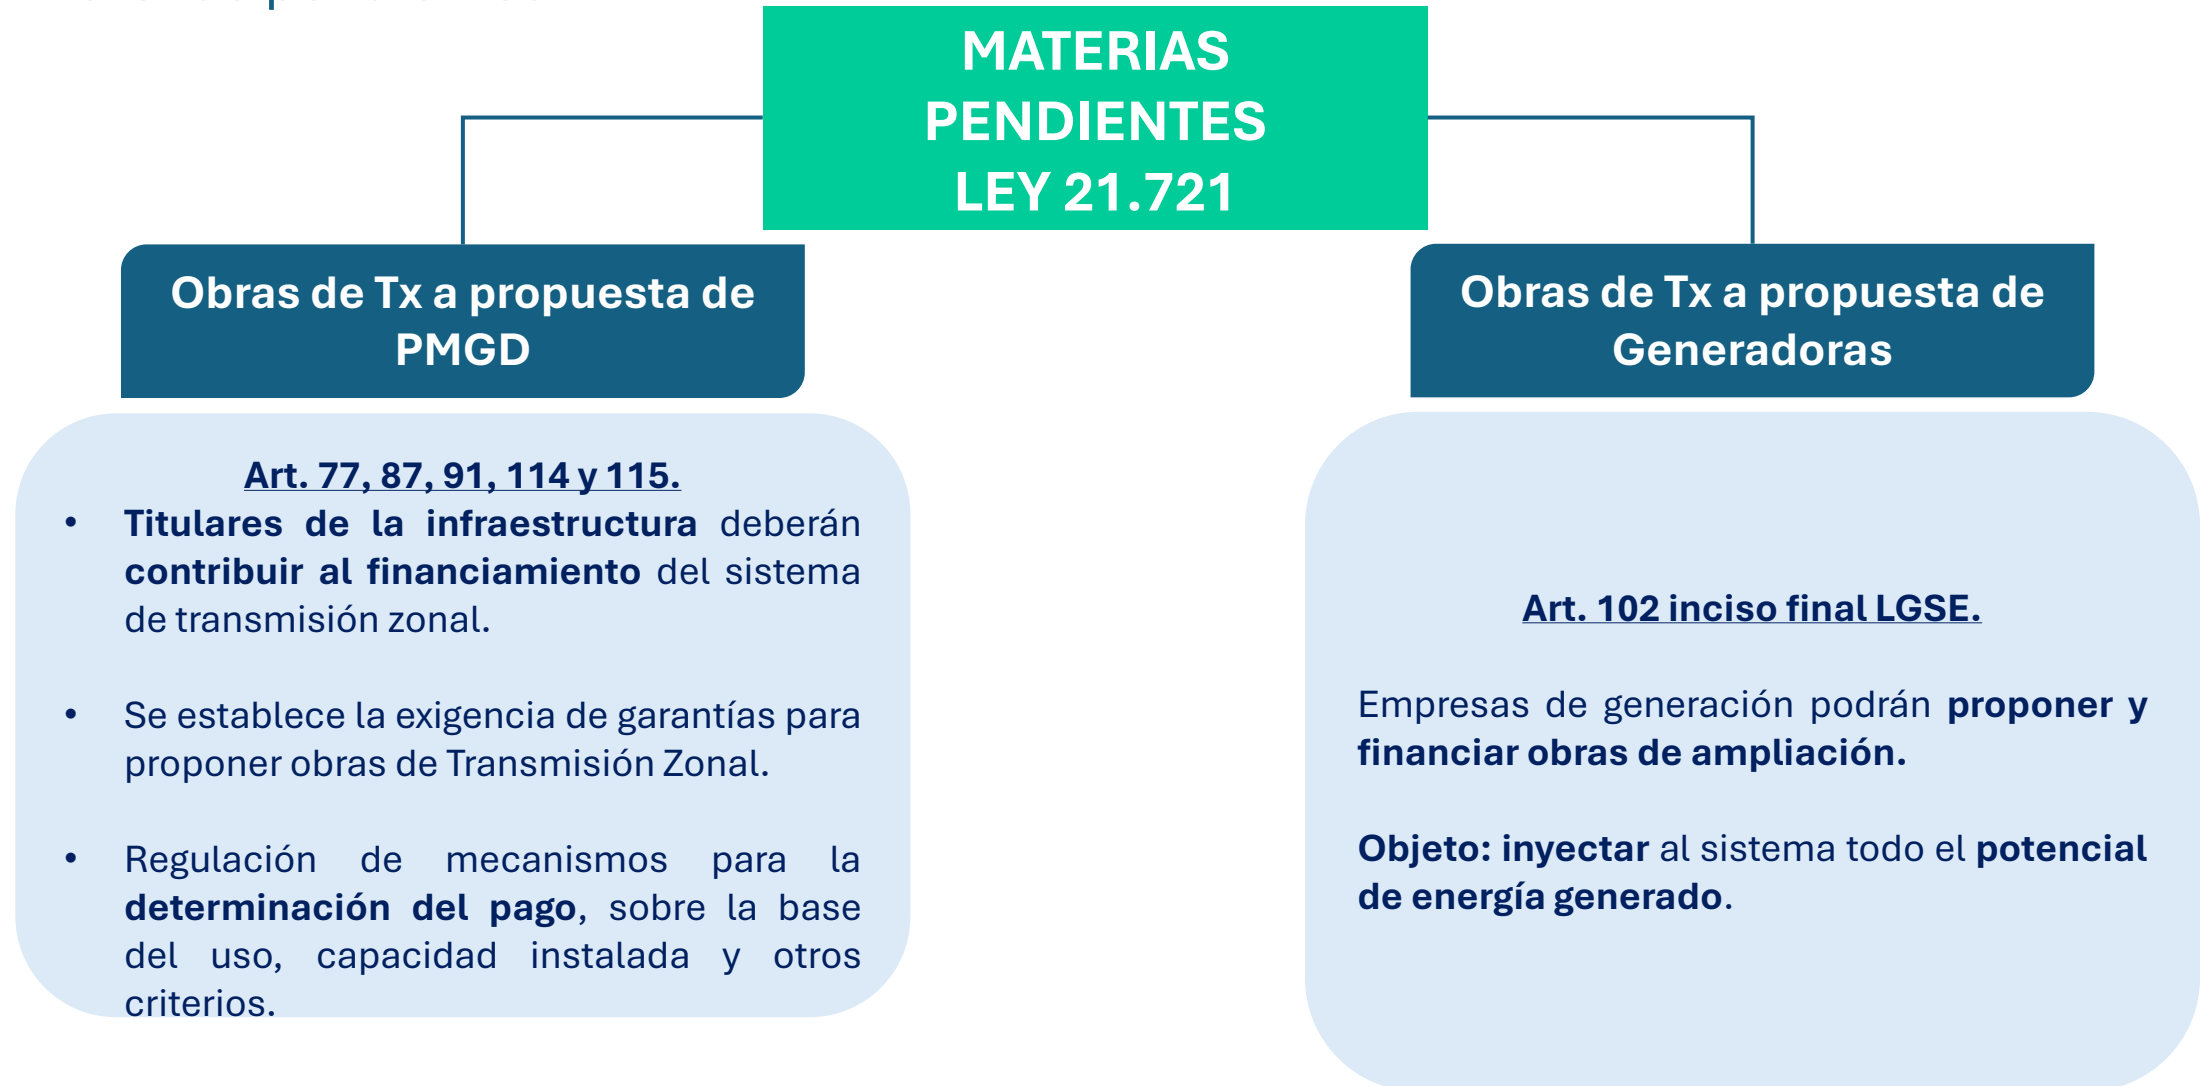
MATERIAS PENDIENTES LEY 21.721

Obras de Tx a propuesta de PMGD

Art. 77, 87, 91, 114 y 115.

- Titulares de la infraestructura deberán contribuir al financiamiento del sistema de transmisión zonal.
- Se establece la exigencia de garantías para proponer obras de Transmisión Zonal.
- Regulación de mecanismos para la determinación del pago, sobre la base del uso, capacidad instalada y otros criterios.

Obras de Tx a propuesta de Generadoras

Art. 102 inciso final LGSE.

Empresas de generación podrán proponer y financiar obras de ampliación.

Objeto: inyectar al sistema todo el potencial de energía generado.